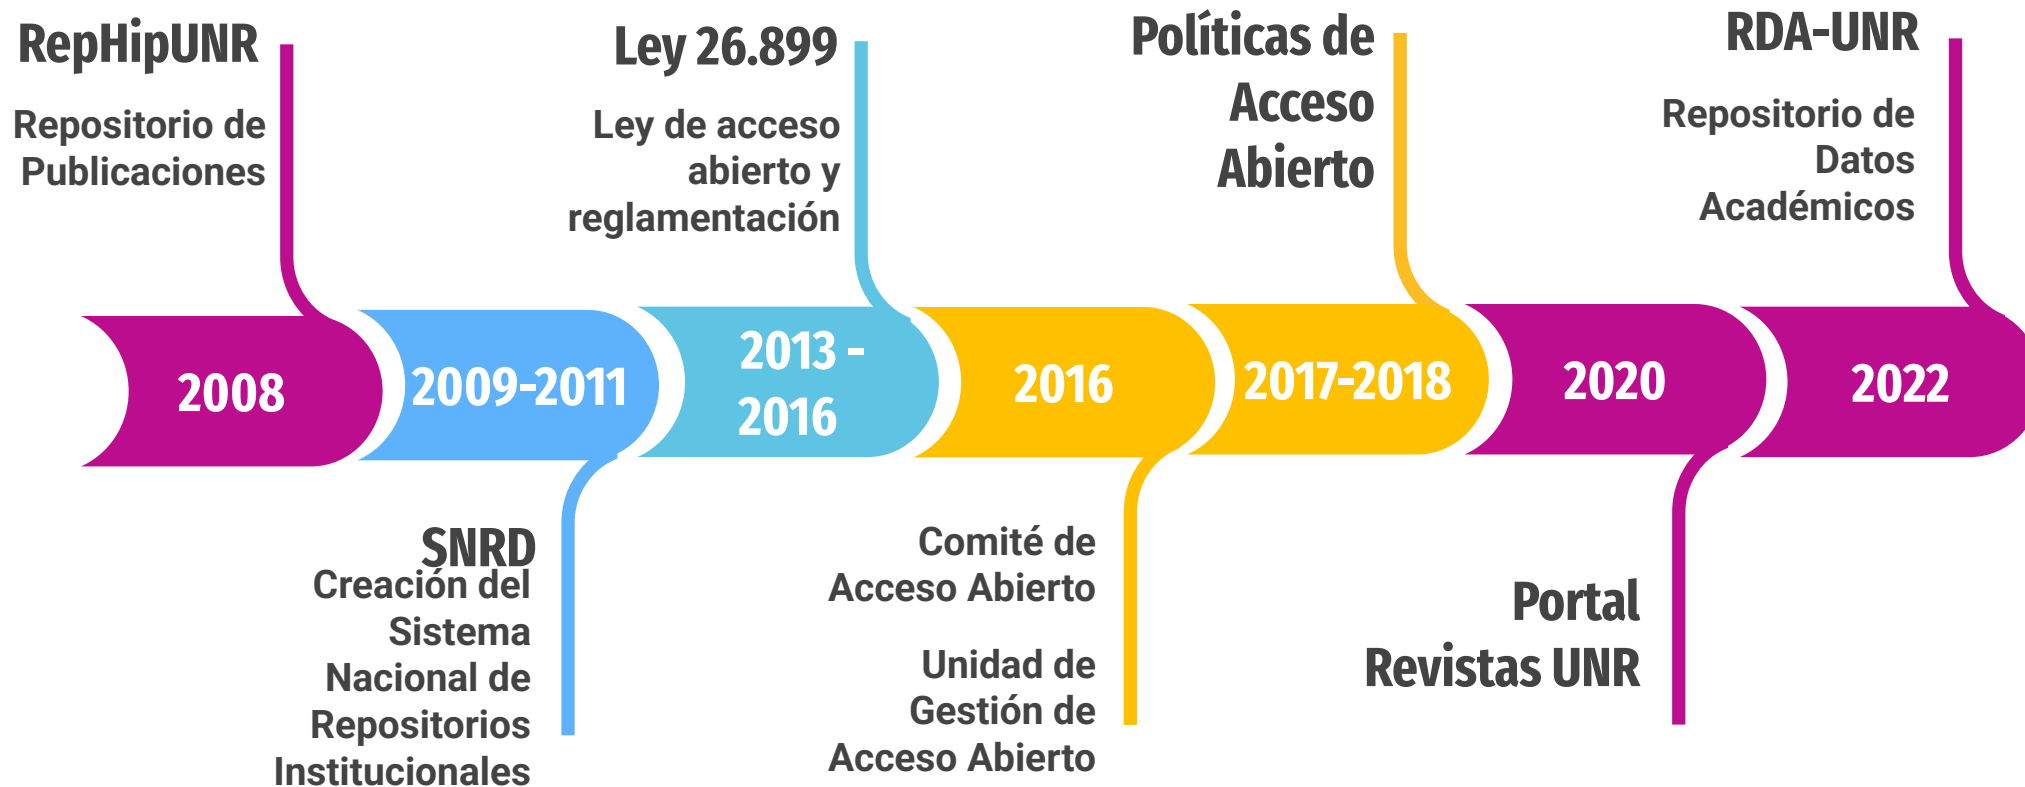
RepHipUNR

Repositorio de Publicaciones

Ley 26.899

Ley de acceso abierto y reglamentación

Políticas de Acceso Abierto

RDA-UNR

Repositorio de Datos Académicos

2008

2009-2011

2013 - 2016

2016

2017-2018

2020

2022

SNRD

Creación del Sistema Nacional de Repositorios Institucionales

Comité de Acceso Abierto

Unidad de Gestión de Acceso Abierto

Portal Revistas UNR